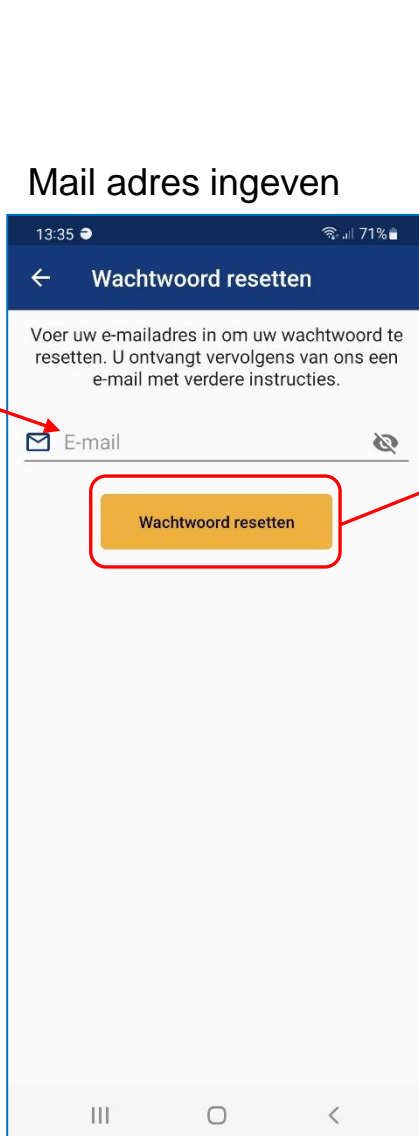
Mail adres ingeven

13:35

71%

Wachtwoord resetten

Voer uw e-mailadres in om uw wachtwoord te resetten. U ontvangt vervolgens van ons een e-mail met verdere instructies.

E-mail

Wachtwoord resetten